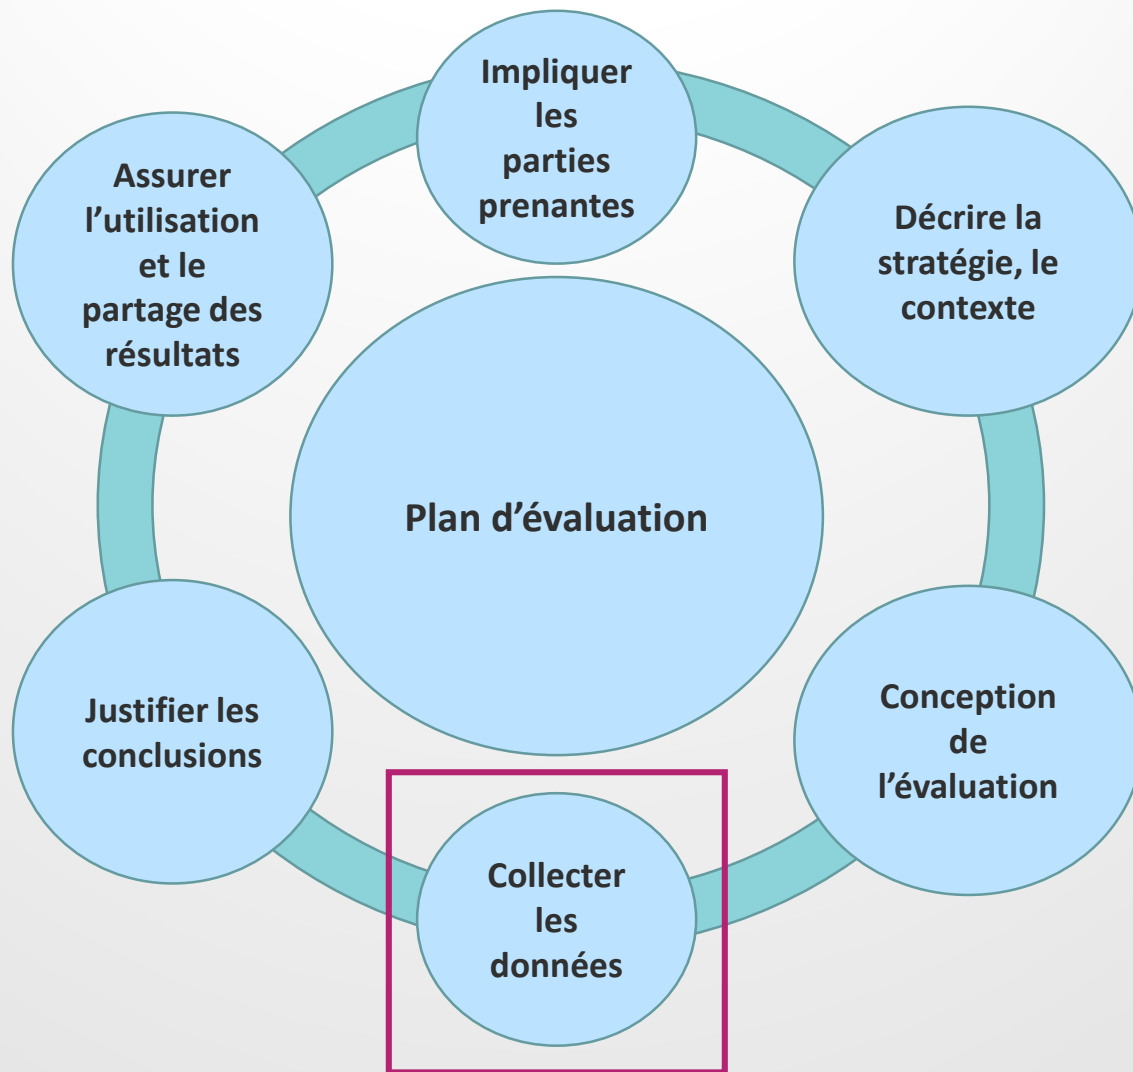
Impliquer les parties prenantes

Décrire la stratégie, le contexte

Conception de l'évaluation

Collecter les données

Justifier les conclusions

Assurer l'utilisation et le partage des résultats

Plan d'évaluation